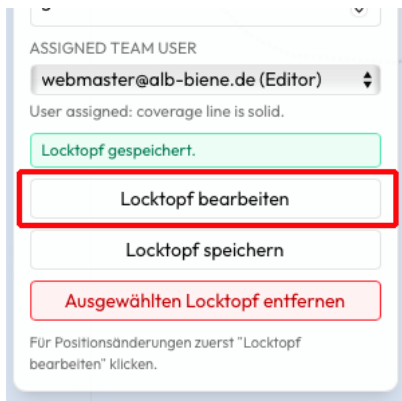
ASSIGNED TEAM USER

webmaster@alb-biene.de (Editor)

User assigned: coverage line is solid.

Locktopf gespeichert.

Locktopf bearbeiten

Locktopf speichern

Ausgewählten Locktopf entfernen

Für Positionsänderungen zuerst "Locktopf bearbeiten" klicken.